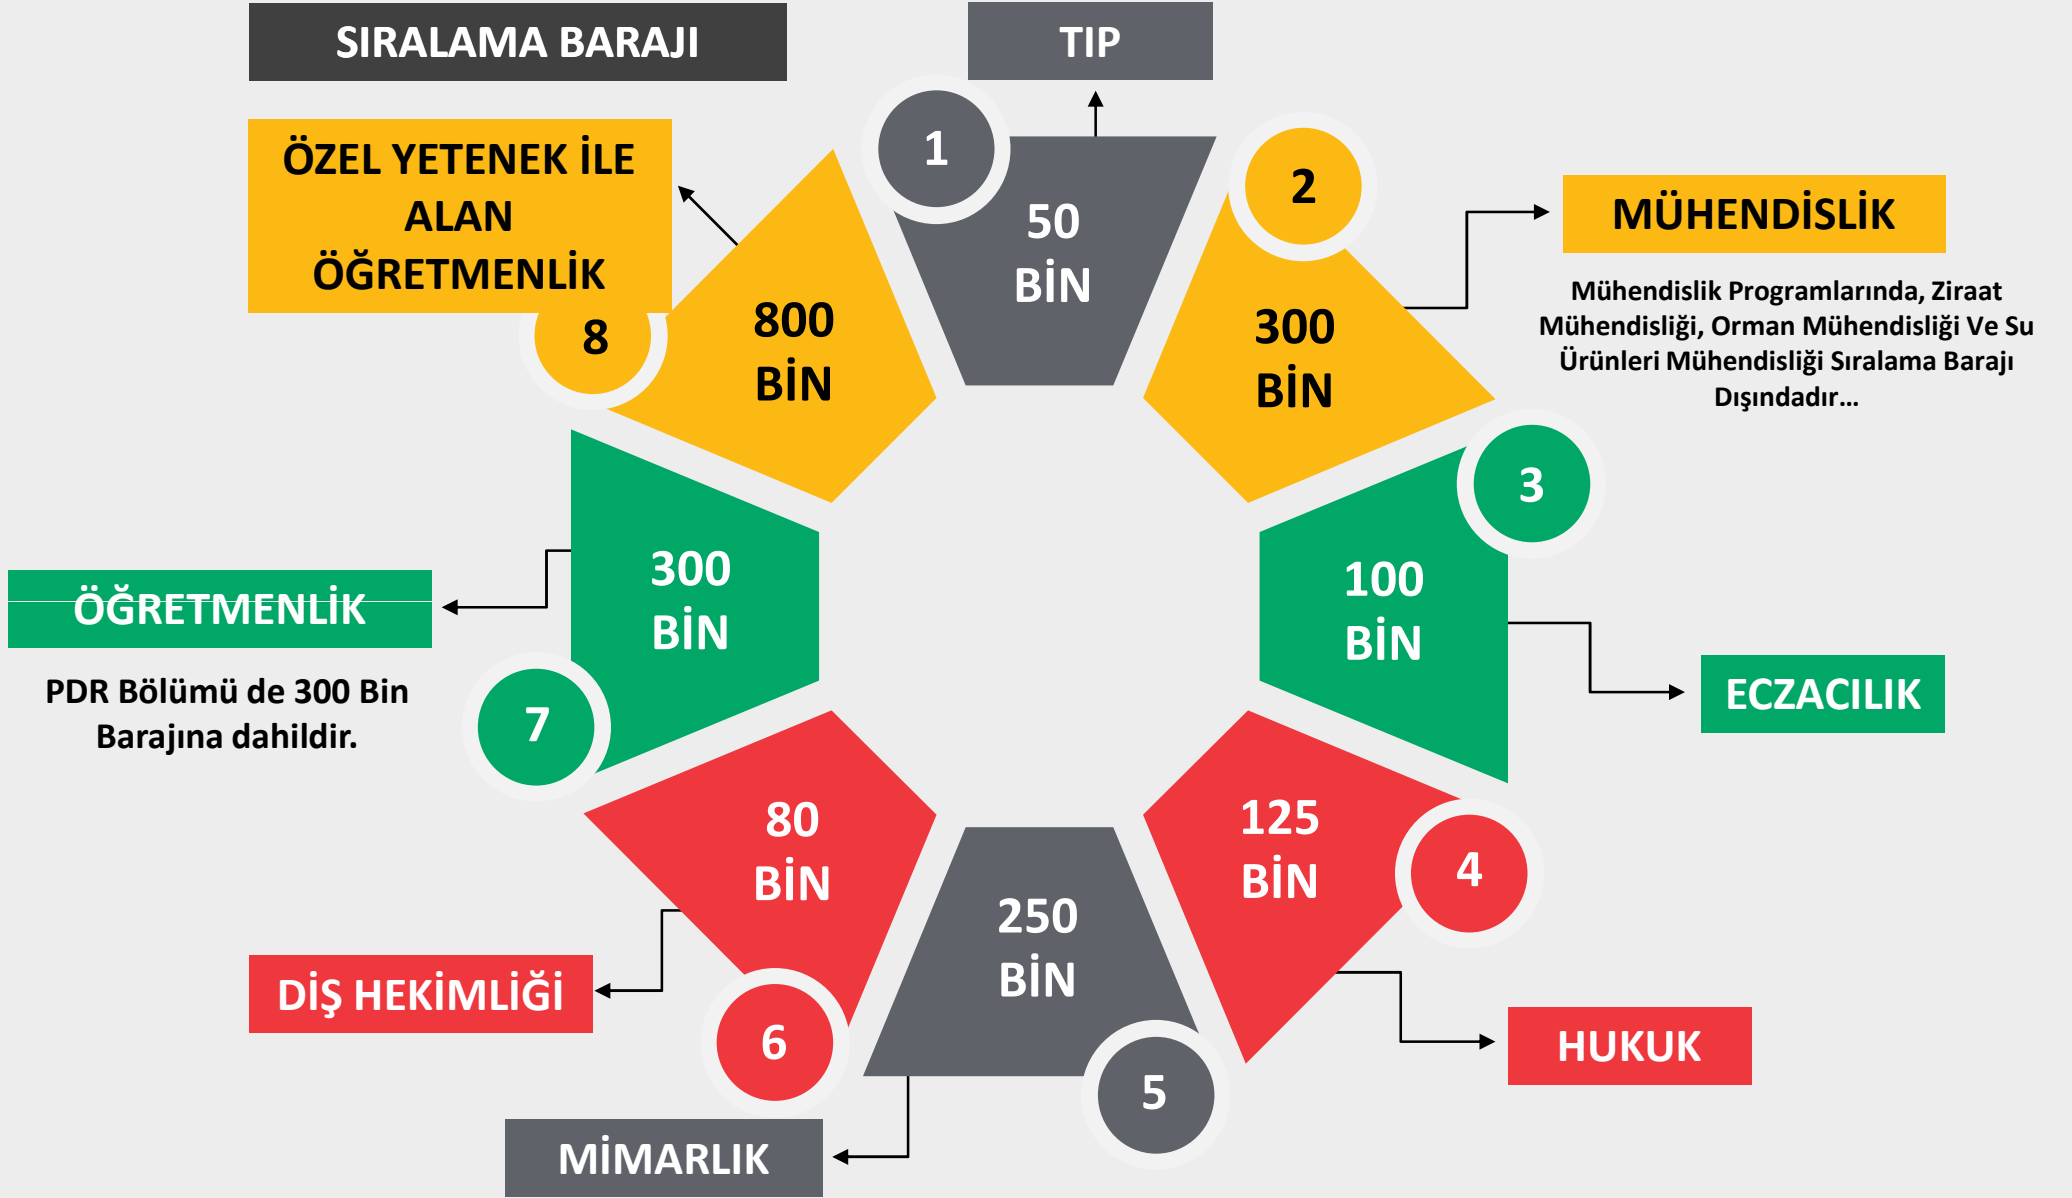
SIRALAMA BARAJI

TIP

1

50 BİN

2

300 BİN

MÜHENDİSLİK

Mühendislik Programlarında, Ziraat Mühendisliği, Orman Mühendisliği Ve Su Ürünleri Mühendisliği Sıralama Barajı Dışındadır…

3

100 BİN

ECZACILIK

4

125 BİN

HUKUK

5

250 BİN

MİMARLIK

6

80 BİN

DİŞ HEKİMLİĞİ

7

300 BİN

ÖĞRETMENLİK

PDR Bölümü de 300 Bin Barajına dahildir.

8

800 BİN

ÖZEL YETENEK İLE ALAN ÖĞRETMENLİK